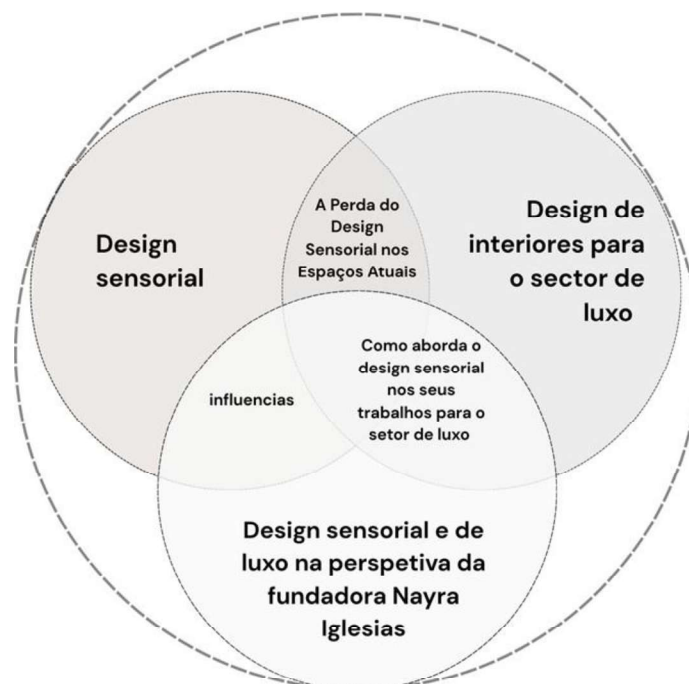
Design sensorial

A Perda do Design Sensorial nos Espaços Atuais

Design de interiores para o sector de luxo

Como aborda o design sensorial nos seus trabalhos para o setor de luxo

influencias

Design sensorial e de luxo na perspetiva da fundadora Nayra Iglesias